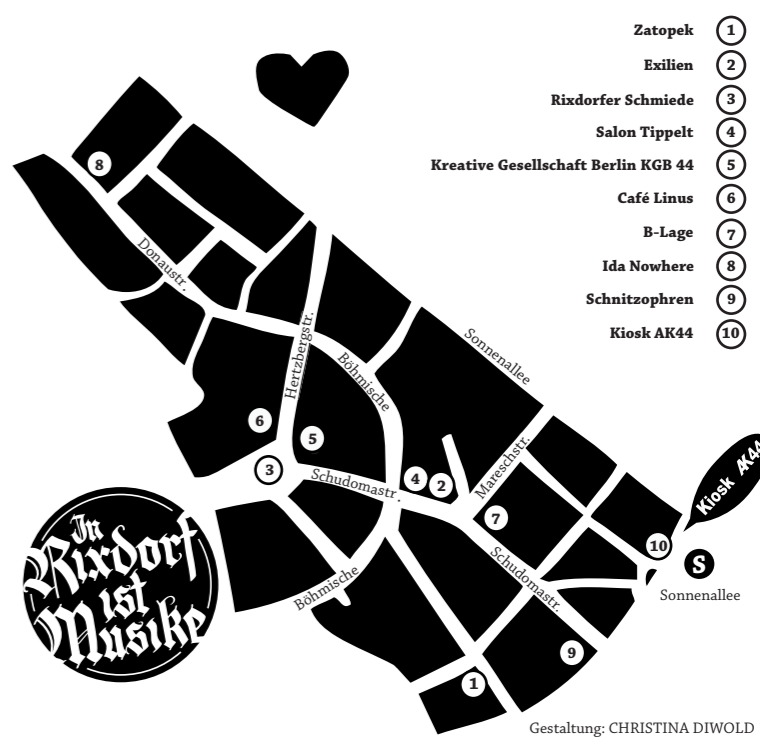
Zatopek 1
Exilien 2
Rixdorfer Schmiede 3
Salon Tippelt 4
Kreative Gesellschaft Berlin KGB 44 5
Café Linus 6
B-Lage 7
Ida Nowhere 8
Schnitzophren 9
Kiosk AK44 10

8
Donaustr.
Hertzbergstr.
Böhmische
Sonnenallee
6
5
3
Schudomastr.
4
2
Mareschstr.
7
Kiosk AK44
10
S
Sonnenallee
Schudomastr.
Böhmische
9
1

In Rixdorf ist Musike

Gestaltung: CHRISTINA DIWOLD